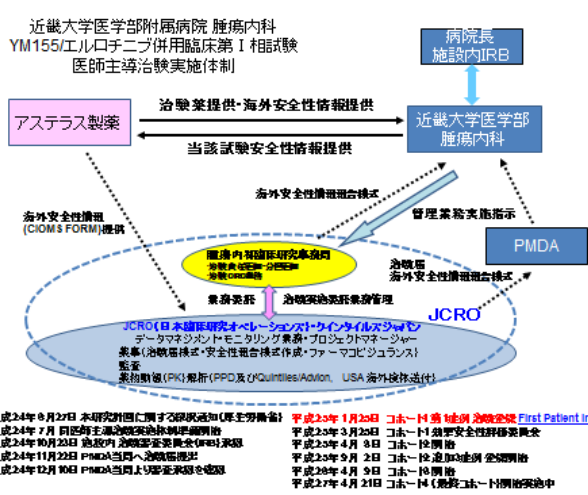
近畿大学医学部附属病院 腫瘍内科
YM155/エルロチニブ併用臨床第Ⅰ相試験
医師主導治験実施体制

病院長
施設内IRB

アステラス製薬

治験薬提供・海外安全性情報提供

当該試験安全性情報提供

近畿大学医学部
腫瘍内科

海外安全性情報報告委託

管理業務実施指示

海外安全性情報
(CIOMS FORM)提供

PMDA

腫瘍内科臨床研究事務局
・治験責任医師・分担医師
・治験CRC業務

治験届
海外安全性情報報告委託

業務委託

治験実施計画業務管理

JCRO

JCRO(日本臨床研究オペレーションズ)・クインタイルズジャパン
データマネジメント・モニタリング業務・プロジェクトマネージャー
薬事(治験届作成・安全性報告書作成・ファーマコビジランス)
監査
薬物動態(PK)解析(PPD及びQuintiles/Advion、USA 海外検体送付)

成24年6月27日 本試験計画に関する採択通知(厚生労働省)
成24年7月 日医師主導治験実施計画書作成開始
成24年10月23日 治験内 治験審査委員会(IRB)承認
成24年11月22日 PMDA当局へ治験届提出
成24年12月10日 PMDA当局より審査承認を確認

平成25年1月29日 コホート1 第1症例 治験登録 First Patient In
平成25年3月25日 コホート1 効果安全性評価委員会
平成25年4月8日 コホート2開始
平成25年9月2日 コホート2 追加3症例 登録開始
平成26年4月9日 コホート3開始
平成27年4月21日 コホート4(最終コホート)開始実施中